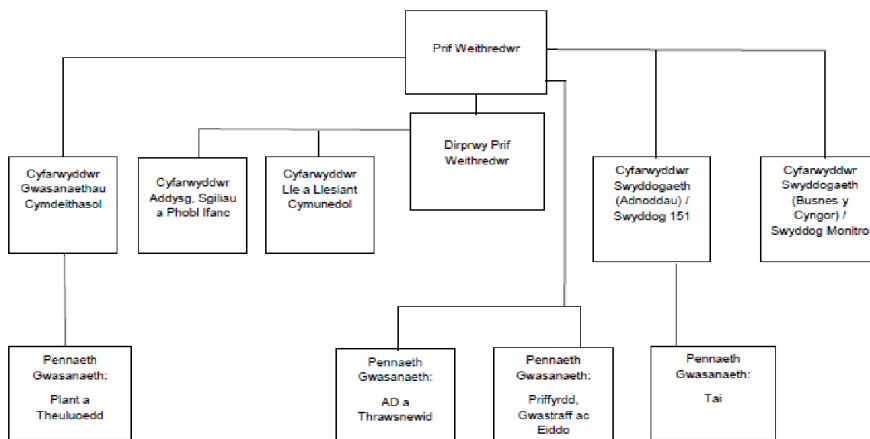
Prif Weithredwr

Dirprwy Prif Weithredwr

Cyfarwyddwr Gwasanaethau Cymdeithasol

Cyfarwyddwr Addysg, Sgiliau a Phobl Ifanc

Cyfarwyddwr Lle a Llesiant Cymunedol

Cyfarwyddwr Swyddogaeth (Adnoddau) / Swyddog 151

Cyfarwyddwr Swyddogaeth (Busnes y Cyngor) / Swyddog Monitro

Pennaeth Gwasanaeth: Plant a Theuluoedd

Pennaeth Gwasanaeth: AD a Thrawsnewid

Pennaeth Gwasanaeth: Priffyrdd, Gwastraff ac Eiddo

Pennaeth Gwasanaeth: Tai